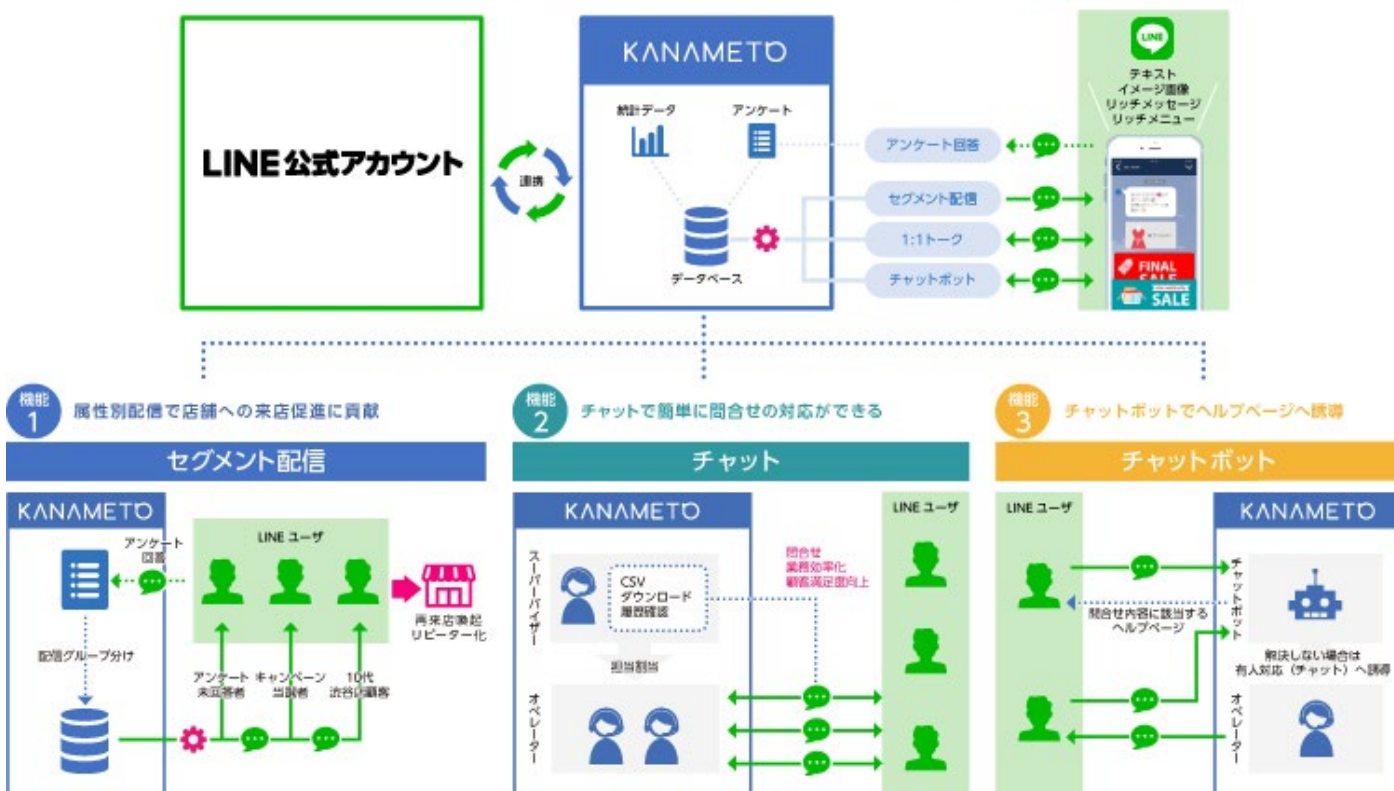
LINE公式アカウント

連携

KANAMETO

統計データ

アンケート

データベース

LINE

テキスト
イメージ画像
リッチメッセージ
リッチメニュー

アンケート回答

セグメント配信

1:1トーク

チャットボット

FINAL SALE

SALE

機能 1 属性別配信で店舗への来店促進に貢献

セグメント配信

KANAMETO

アンケート回答

LINE ユーザ

再来店喚起 リピーター化

配信グループ分け

アンケート未回答者

キャンペーン当選者

10代渋谷店顧客

機能 2 チャットで簡単に問合せの対応ができる

チャット

KANAMETO

スーパーバイザー

CSV ダウンロード 履歴確認

問合せ 業務効率化 顧客満足度向上

担当割当

オペレーター

LINE ユーザ

機能 3 チャットボットでヘルプページへ誘導

チャットボット

LINE ユーザ

KANAMETO

チャットボット

問合せ内容に該当するヘルプページ

解決しない場合は有人対応（チャット）へ誘導

オペレーター